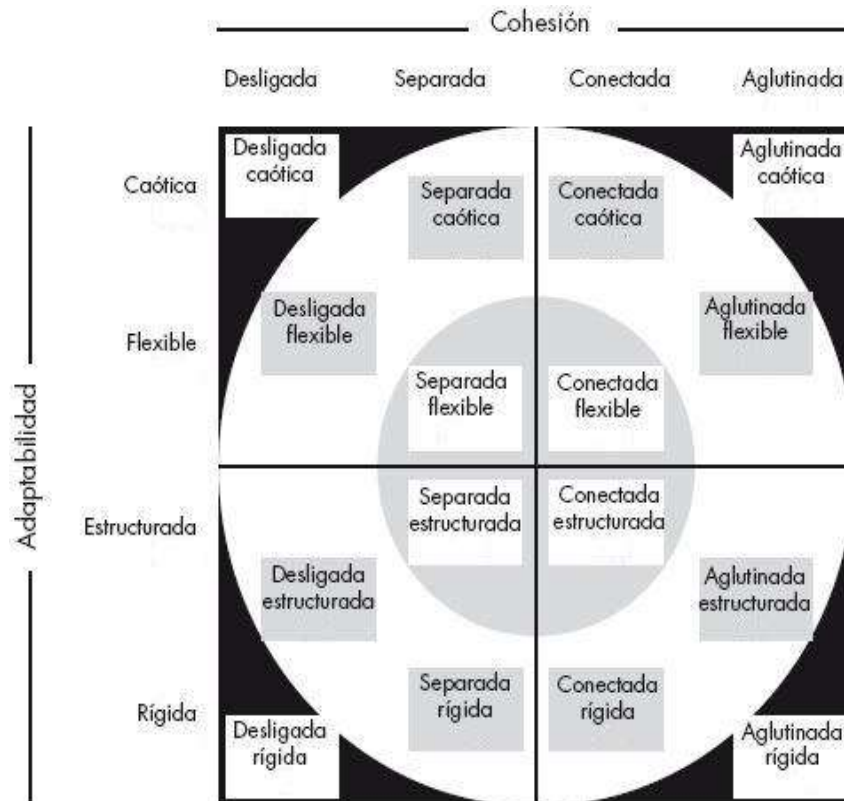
Cohesión

Desligada Separada Conectada Aglutinada

Adaptabilidad

Caótica

Flexible

Estructurada

Rígida

Desligada caótica

Separada caótica

Conectada caótica

Aglutinada caótica

Desligada flexible

Aglutinada flexible

Separada flexible

Conectada flexible

Separada estructurada

Conectada estructurada

Desligada estructurada

Aglutinada estructurada

Separada rígida

Conectada rígida

Desligada rígida

Aglutinada rígida